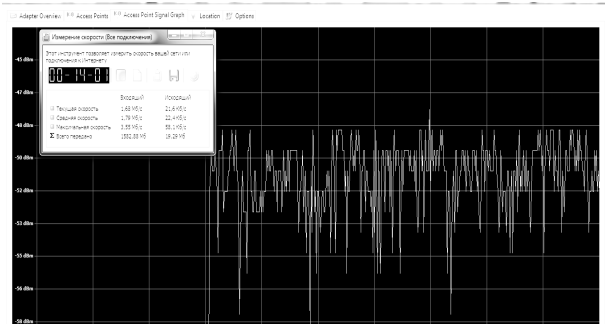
Adapter Overview   Access Points   Access Point Signal Graph   Location   Options

Измерение скорости (Все подключения)

Этот инструмент позволяет измерить скорость вашей сети или подключения к Интернету.

00:14:01

| | Входящий | Исходящий |
|---|---|---|
| Текущая скорость | 1,48 Мб/с | 21,6 Кб/с |
| Средняя скорость | 1,79 Мб/с | 22,4 Кб/с |
| Максимальная скорость | 3,55 Мб/с | 58,1 Кб/с |
| $\Sigma$ Всего передано | 1532,88 Мб | 19,29 Мб |

-45 dBm
-47 dBm
-49 dBm
-50 dBm
-52 dBm
-53 dBm
-55 dBm
-56 dBm
-58 dBm